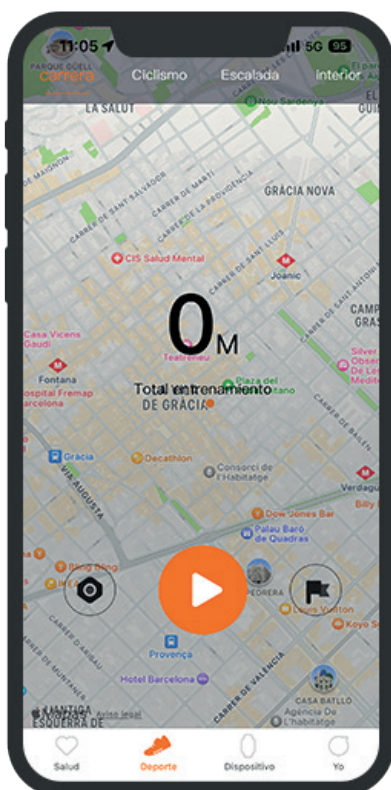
11:05 5G 95

PARQUE GÜELL
carrera Ciclismo Escalada Interior

LA SALUT
Nou Sardenya
GUI
CARRER DE MARTÍ
CARRER DE SANT SALVADOR
CARRER DE LA PROVIDÈNCIA
GRÀCIA NOVA
CIS Salud Mental
CARRER DE SANT LLUÍS
Joanic
CAMP
GRAS
CARRER DE SANT ANTONI
Casa Vicens Gaudí
0M
Teatreneu
Silver
Fontana
ospital Fremap Barcelona
Total entrenamiento
Plaza del
DE GRÀCIA
Gràcia
VIA AUGUSTA
Decathlon
Consorci de l'Habitatge
CARRER DE BAILÈN
Verdagu
Dow Jones Bar
Palau Baró de Quadras
PEDRERA
Louis Vuitton
CARRER DE ARIBAU
Koyo S
Provença
Hotel Barcelona
CARRER DE VALÈNCIA
CASA BATLLÓ
Agència de l'Habitatge
ESQUERRA DE
Aviso legal

Salud Deporte Dispositivo Yo